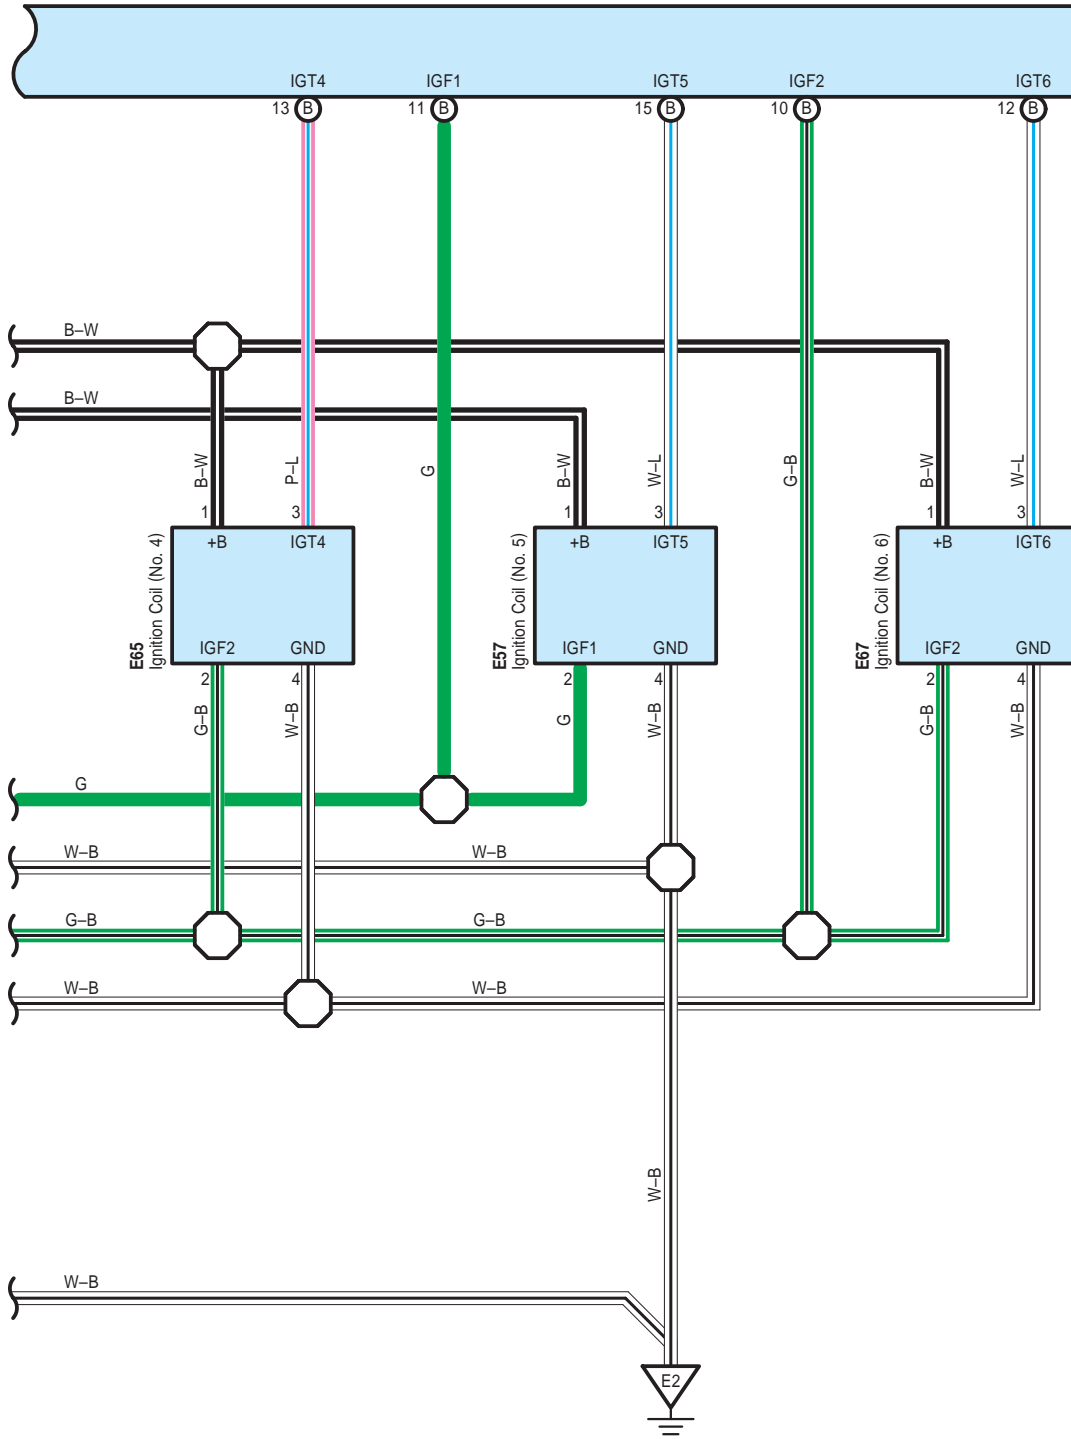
IGT4
13 B
IGF1
11 B
IGT5
15 B
IGF2
10 B
IGT6
12 B

B–W
B–W

B–W
P–L
G
B–W
W–L
G–B
B–W
W–L

1
3
+B
IGT4
IGF2
GND
2
4
E65
Ignition Coil (No. 4)

1
3
+B
IGT5
IGF1
GND
2
4
E57
Ignition Coil (No. 5)

1
3
+B
IGT6
IGF2
GND
2
4
E67
Ignition Coil (No. 6)

G–B
W–B
G
W–B
G–B
W–B

G
W–B
W–B
G–B
G–B
W–B
W–B

W–B
W–B
E2